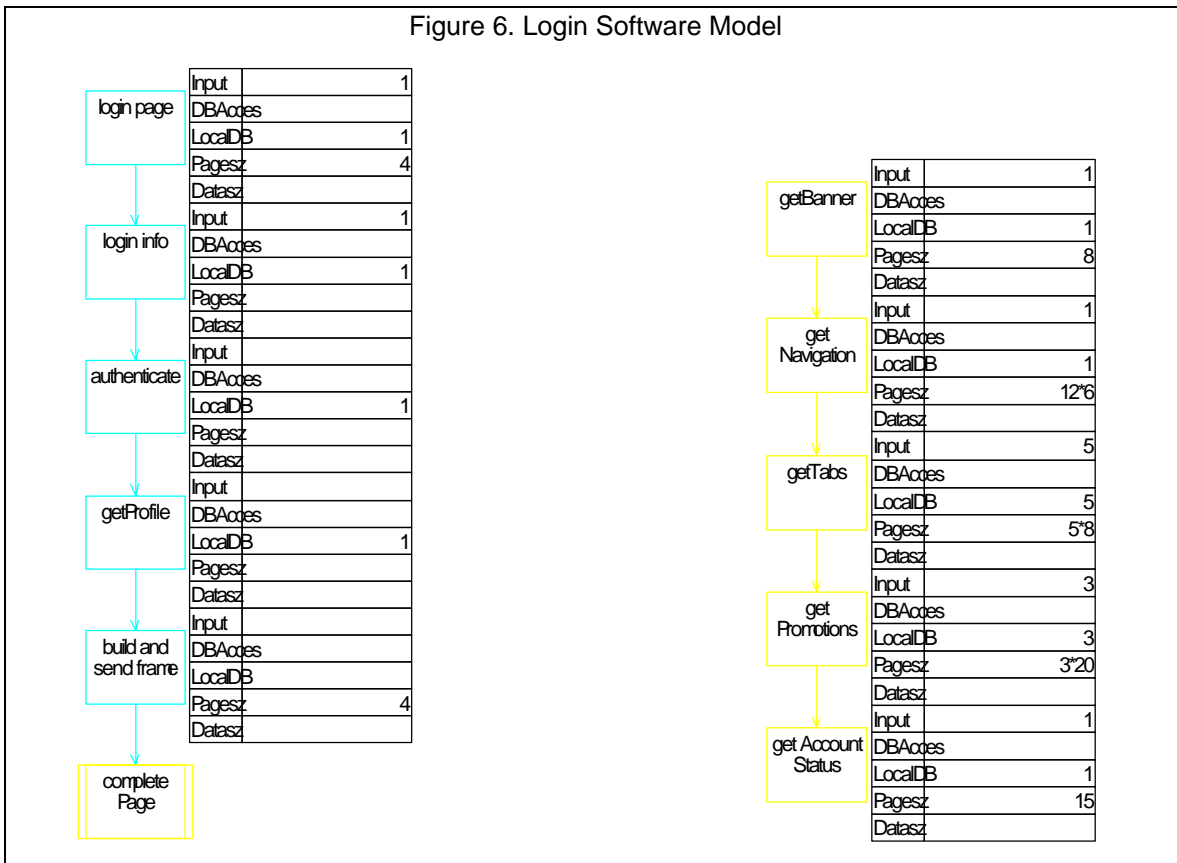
Figure 6. Login Software Model

login page

| Input | 1 |
|---|---|
| DBAcces | |
| LocalDB | 1 |
| Pagesz | 4 |
| Datasz | |

login info

| Input | 1 |
|---|---|
| DBAcces | |
| LocalDB | 1 |
| Pagesz | |
| Datasz | |

authenticate

| Input | |
|---|---|
| DBAcces | |
| LocalDB | 1 |
| Pagesz | |
| Datasz | |

getProfile

| Input | |
|---|---|
| DBAcces | |
| LocalDB | 1 |
| Pagesz | |
| Datasz | |

build and send frame

| Input | |
|---|---|
| DBAcces | |
| LocalDB | |
| Pagesz | 4 |
| Datasz | |

complete Page

getBanner

| Input | 1 |
|---|---|
| DBAcces | |
| LocalDB | 1 |
| Pagesz | 8 |
| Datasz | |

get Navigation

| Input | 1 |
|---|---|
| DBAcces | |
| LocalDB | 1 |
| Pagesz | 12*6 |
| Datasz | |

getTabs

| Input | 5 |
|---|---|
| DBAcces | |
| LocalDB | 5 |
| Pagesz | 5*8 |
| Datasz | |

get Promotions

| Input | 3 |
|---|---|
| DBAcces | |
| LocalDB | 3 |
| Pagesz | 3*20 |
| Datasz | |

get Account Status

| Input | 1 |
|---|---|
| DBAcces | |
| LocalDB | 1 |
| Pagesz | 15 |
| Datasz | |